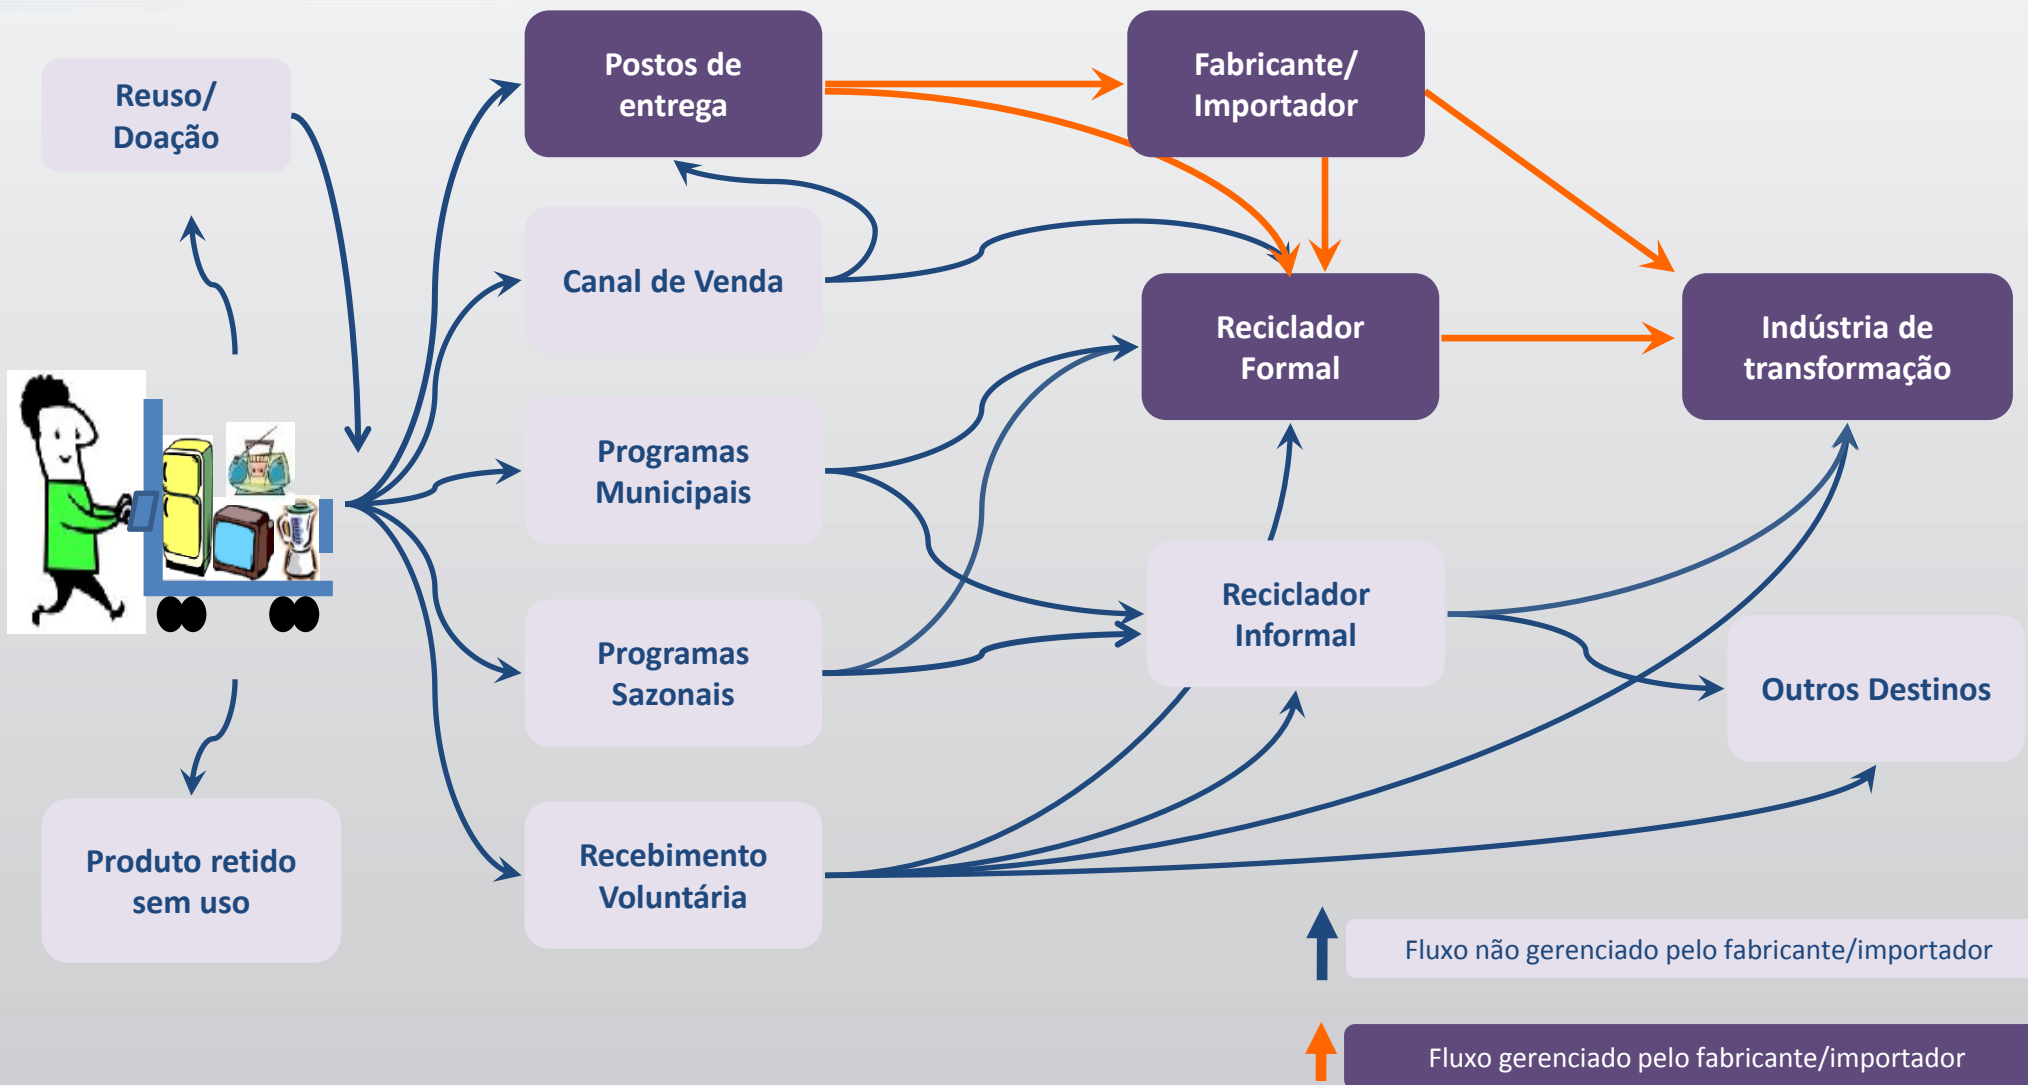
Reuso/ Doação

Postos de entrega

Fabricante/ Importador

Canal de Venda

Reciclador Formal

Indústria de transformação

Programas Municipais

Reciclador Informal

Programas Sazonais

Outros Destinos

Produto retido sem uso

Recebimento Voluntária

Fluxo não gerenciado pelo fabricante/importador

Fluxo gerenciado pelo fabricante/importador